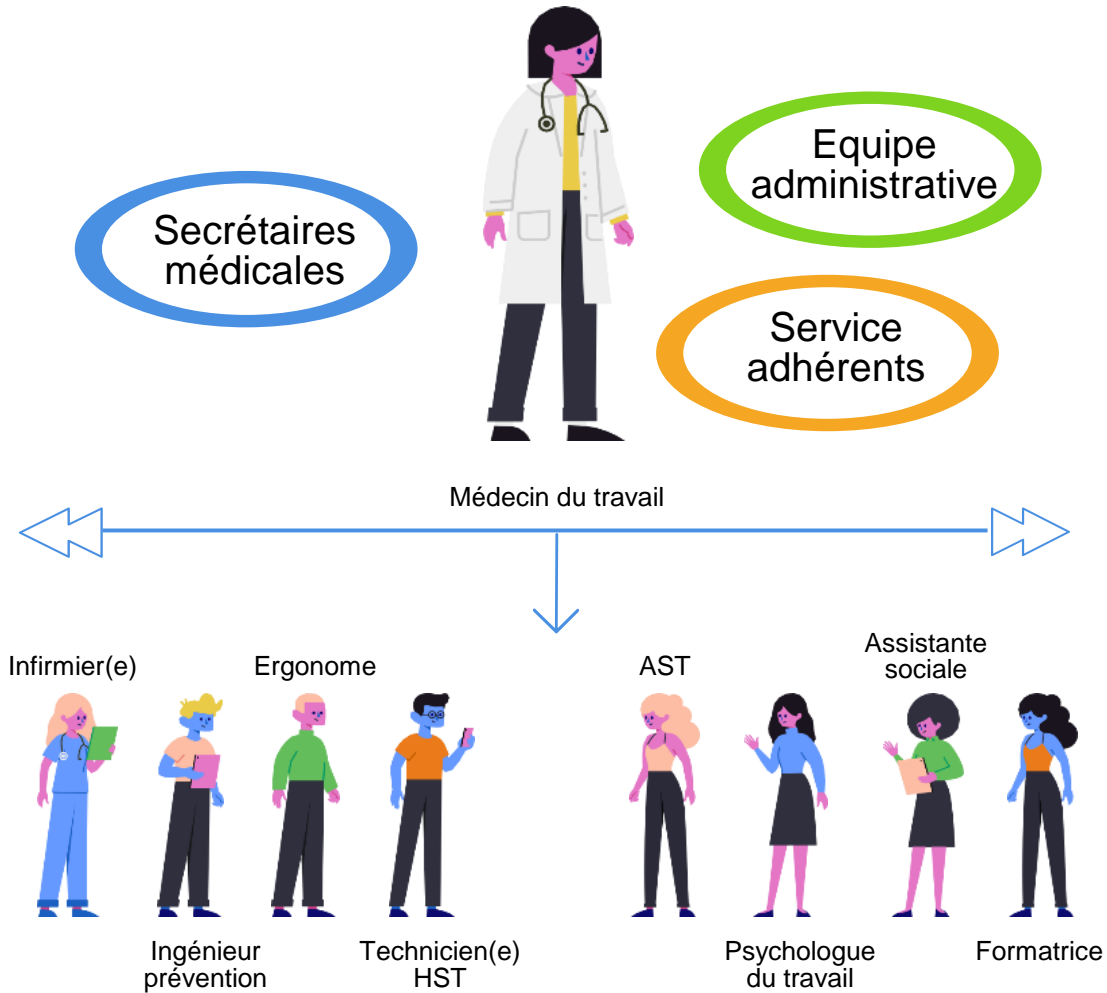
Equipe administrative

Secrétaires médicales

Service adhérents

Médecin du travail

Infirmier(e)

Ergonome

AST

Assistante sociale

Ingénieur prévention

Technicien(e) HST

Psychologue du travail

Formatrice